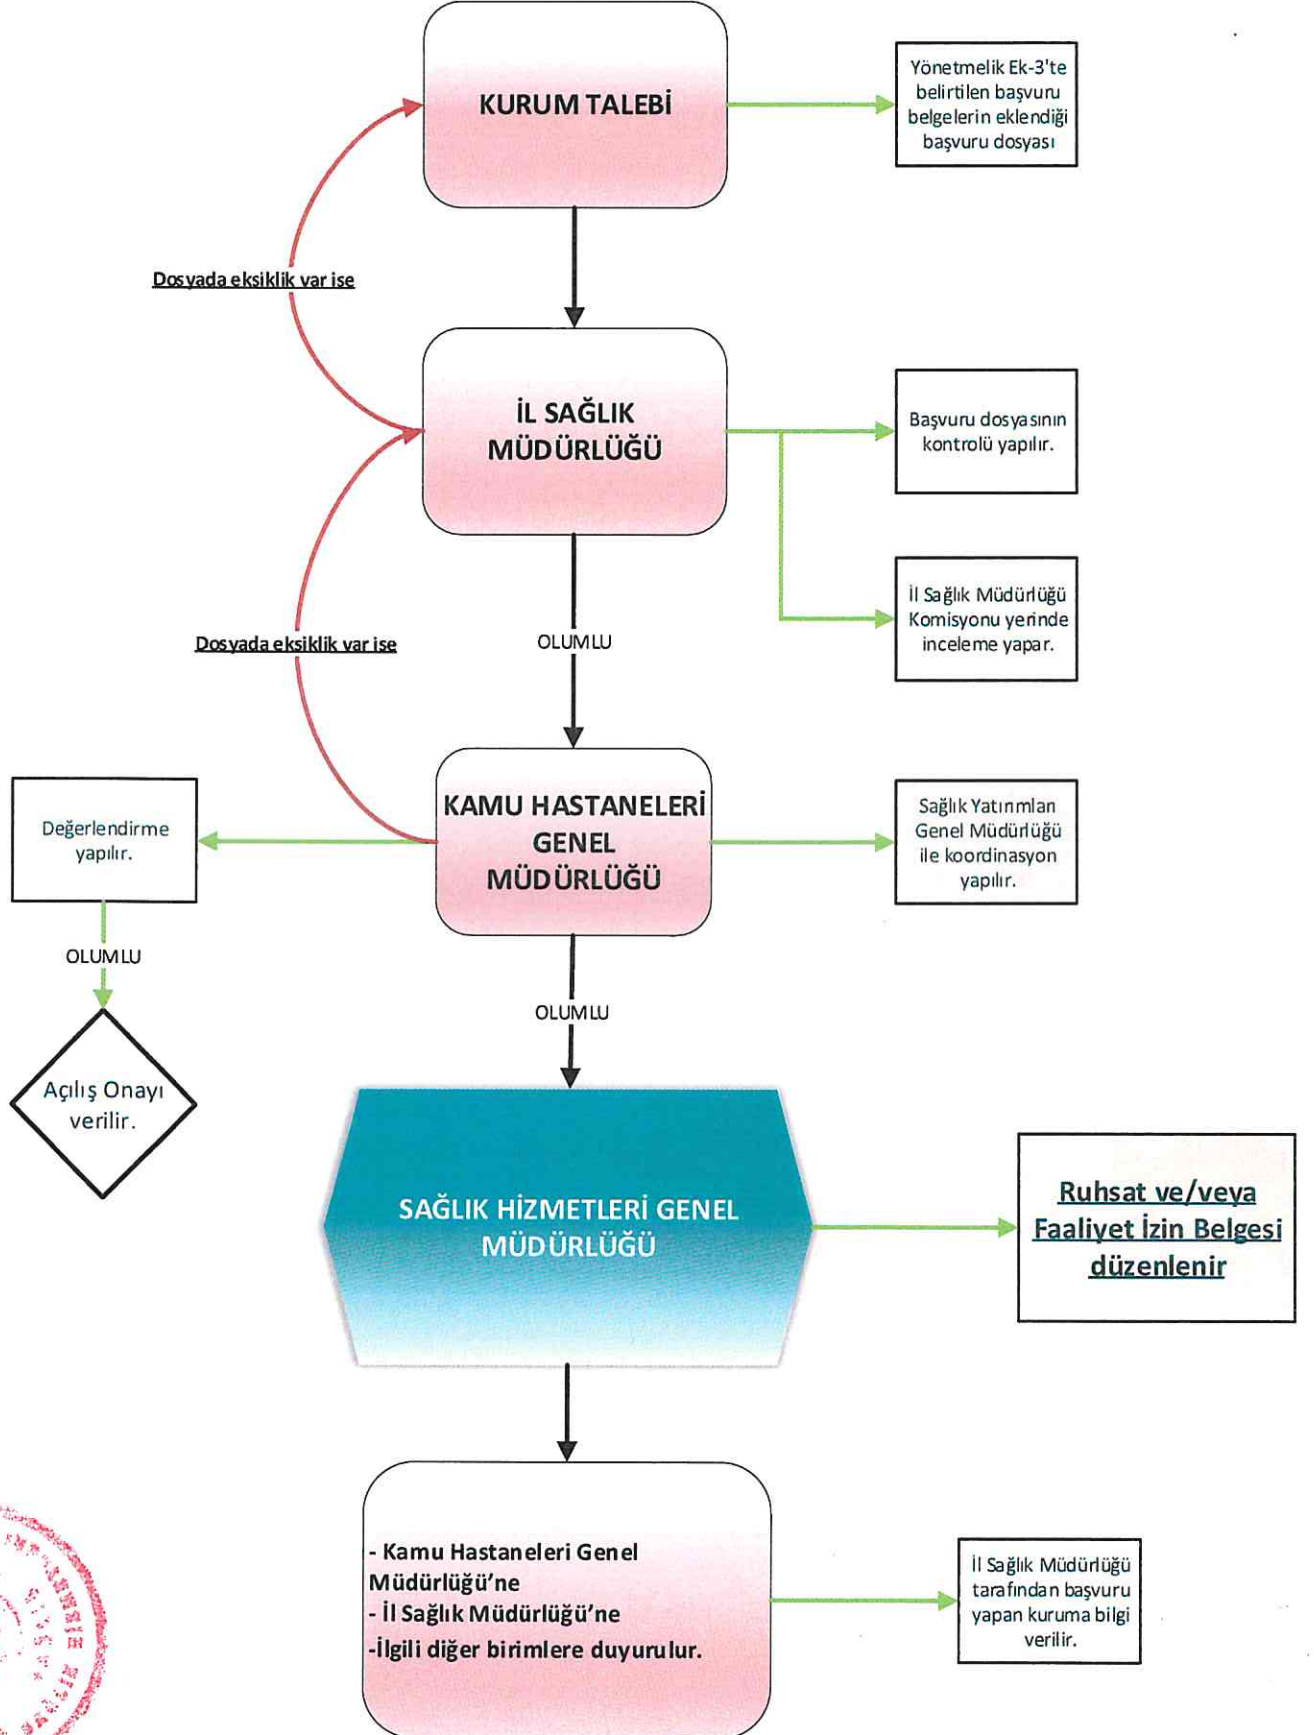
KURUM TALEBİ

Yönetmelik Ek-3'te belirtilen başvuru belgelerin eklendiği başvuru dosyası

Dosyada eksiklik var ise

İL SAĞLIK MÜDÜRLÜĞÜ

Başvuru dosyasının kontrolü yapılır.

İl Sağlık Müdürlüğü Komisyonu yerinde inceleme yapar.

Dosyada eksiklik var ise

OLUMLU

KAMU HASTANELERİ GENEL MÜDÜRLÜĞÜ

Değerlendirme yapılır.

Sağlık Yatırımları Genel Müdürlüğü ile koordinasyon yapılır.

OLUMLU

Açılış Onayı verilir.

OLUMLU

SAĞLIK HİZMETLERİ GENEL MÜDÜRLÜĞÜ

Ruhsat ve/veya Faaliyet İzin Belgesi düzenlenir

- Kamu Hastaneleri Genel Müdürlüğü'ne
- İl Sağlık Müdürlüğü'ne
-İlgili diğer birimlere duyurulur.

İl Sağlık Müdürlüğü tarafından başvuru yapan kuruma bilgi verilir.